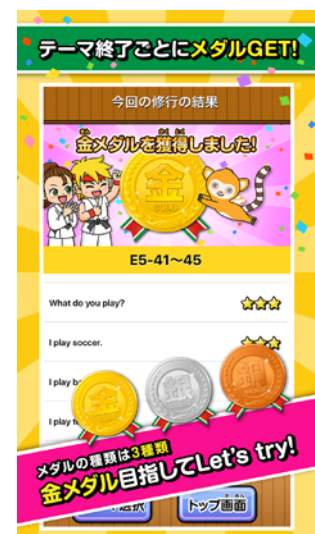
テーマ終了ごとにメダルGET!

今回の修行の結果

金メダルを獲得しました!

金

E5-41~45

What do you play?

I play soccer.

I play b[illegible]

I play t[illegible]

金

銀

銅

メダルの種類は3種類

金メダル目指してLet's try!

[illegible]選択

トップ画面